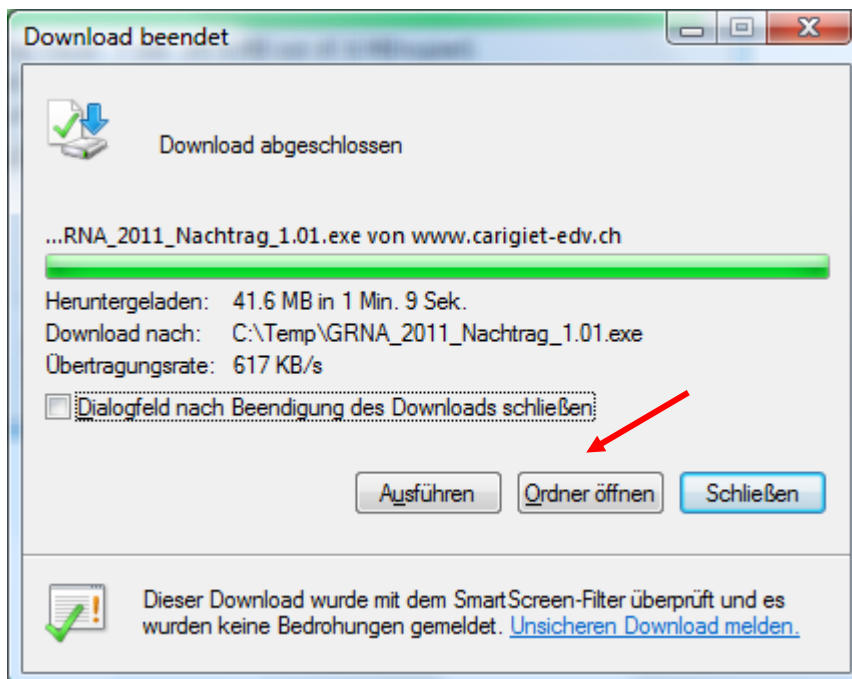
Download beendet

Download abgeschlossen

...RNA_2011_Nachtrag_1.01.exe von www.carigiet-edv.ch

Heruntergeladen: 41.6 MB in 1 Min. 9 Sek.
Download nach: C:\Temp\GRNA_2011_Nachtrag_1.01.exe
Übertragungsrate: 617 KB/s

Dialogfeld nach Beendigung des Downloads schließen

Ausführen
Ordner öffnen
Schließen

Dieser Download wurde mit dem SmartScreen-Filter überprüft und es wurden keine Bedrohungen gemeldet. Unsicheren Download melden.